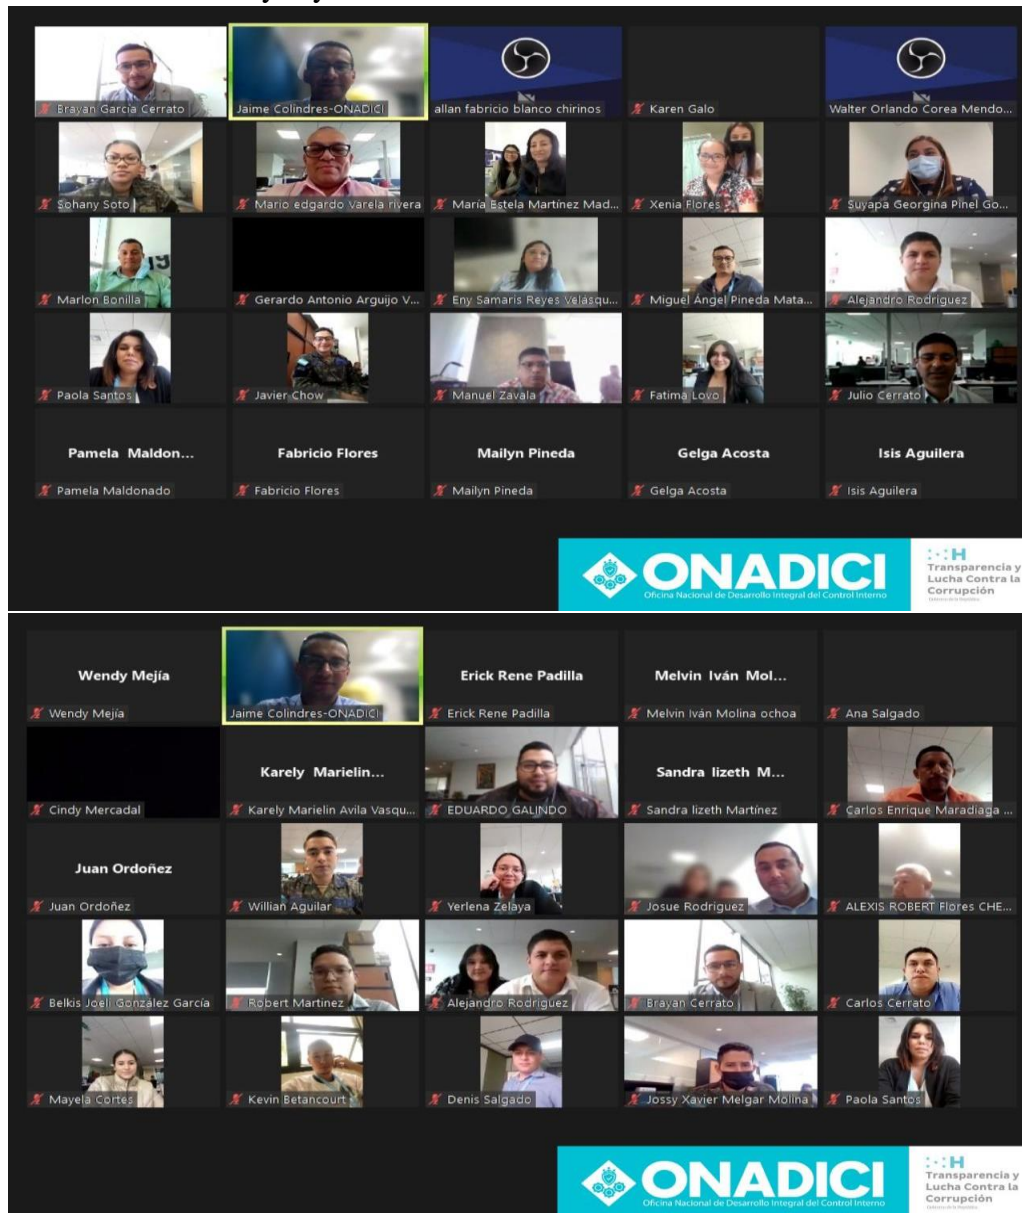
Brayan Garcia Cerrato
Jaime Colindres-ONADICI
allan fabricio blanco chirinos
Karen Galo
Walter Orlando Corea Mendo...

Sohany Soto
Mario edgardo Varela rivera
Maria Estela Martinez Mad...
Xenia Flores
Suyapa Georgina Pinel Go...

Marlon Bonilla
Gerardo Antonio Arguijo V...
Eny Samaris Reyes Velasqu...
Miguel Ángel Pineda Mata...
Alejandro Rodriguez

Paola Santos
Javier Chow
Manuel Zavala
Fatima Lovo
Julio Cerrato

Pamela Maldon...
Pamela Maldonado
Fabricio Flores
Fabricio Flores
Mailyn Pineda
Mailyn Pineda
Gelga Acosta
Gelga Acosta
Isis Aguilera
Isis Aguilera

ONADICI
Oficina Nacional de Desarrollo Integral del Control Interno
Transparencia y Lucha Contra la Corrupción

Wendy Mejía
Wendy Mejía
Jaime Colindres-ONADICI
Erick Rene Padilla
Erick Rene Padilla
Melvin Iván Mol...
Melvin Iván Molina ochoa
Ana Salgado

Cindy Mercadal
Karely Marielin...
Karely Marielin Avila Vasqu...
EDUARDO GALINDO
Sandra lizeth M...
Sandra lizeth Martínez
Carlos Enrique Maradiaga ...

Juan Ordoñez
Juan Ordoñez
William Aguilar
Yerlena Zelaya
Josue Rodriguez
ALEXIS ROBERT Flores CHE...

Belkis Joel Gonzalez García
Robert Martinez
Alejandro Rodriguez
Brayan Cerrato
Carlos Cerrato

Mayela Cortes
Kevin Betancourt
Denis Salgado
Jossy Xavier Melgar Molina
Paola Santos

ONADICI
Oficina Nacional de Desarrollo Integral del Control Interno
Transparencia y Lucha Contra la Corrupción